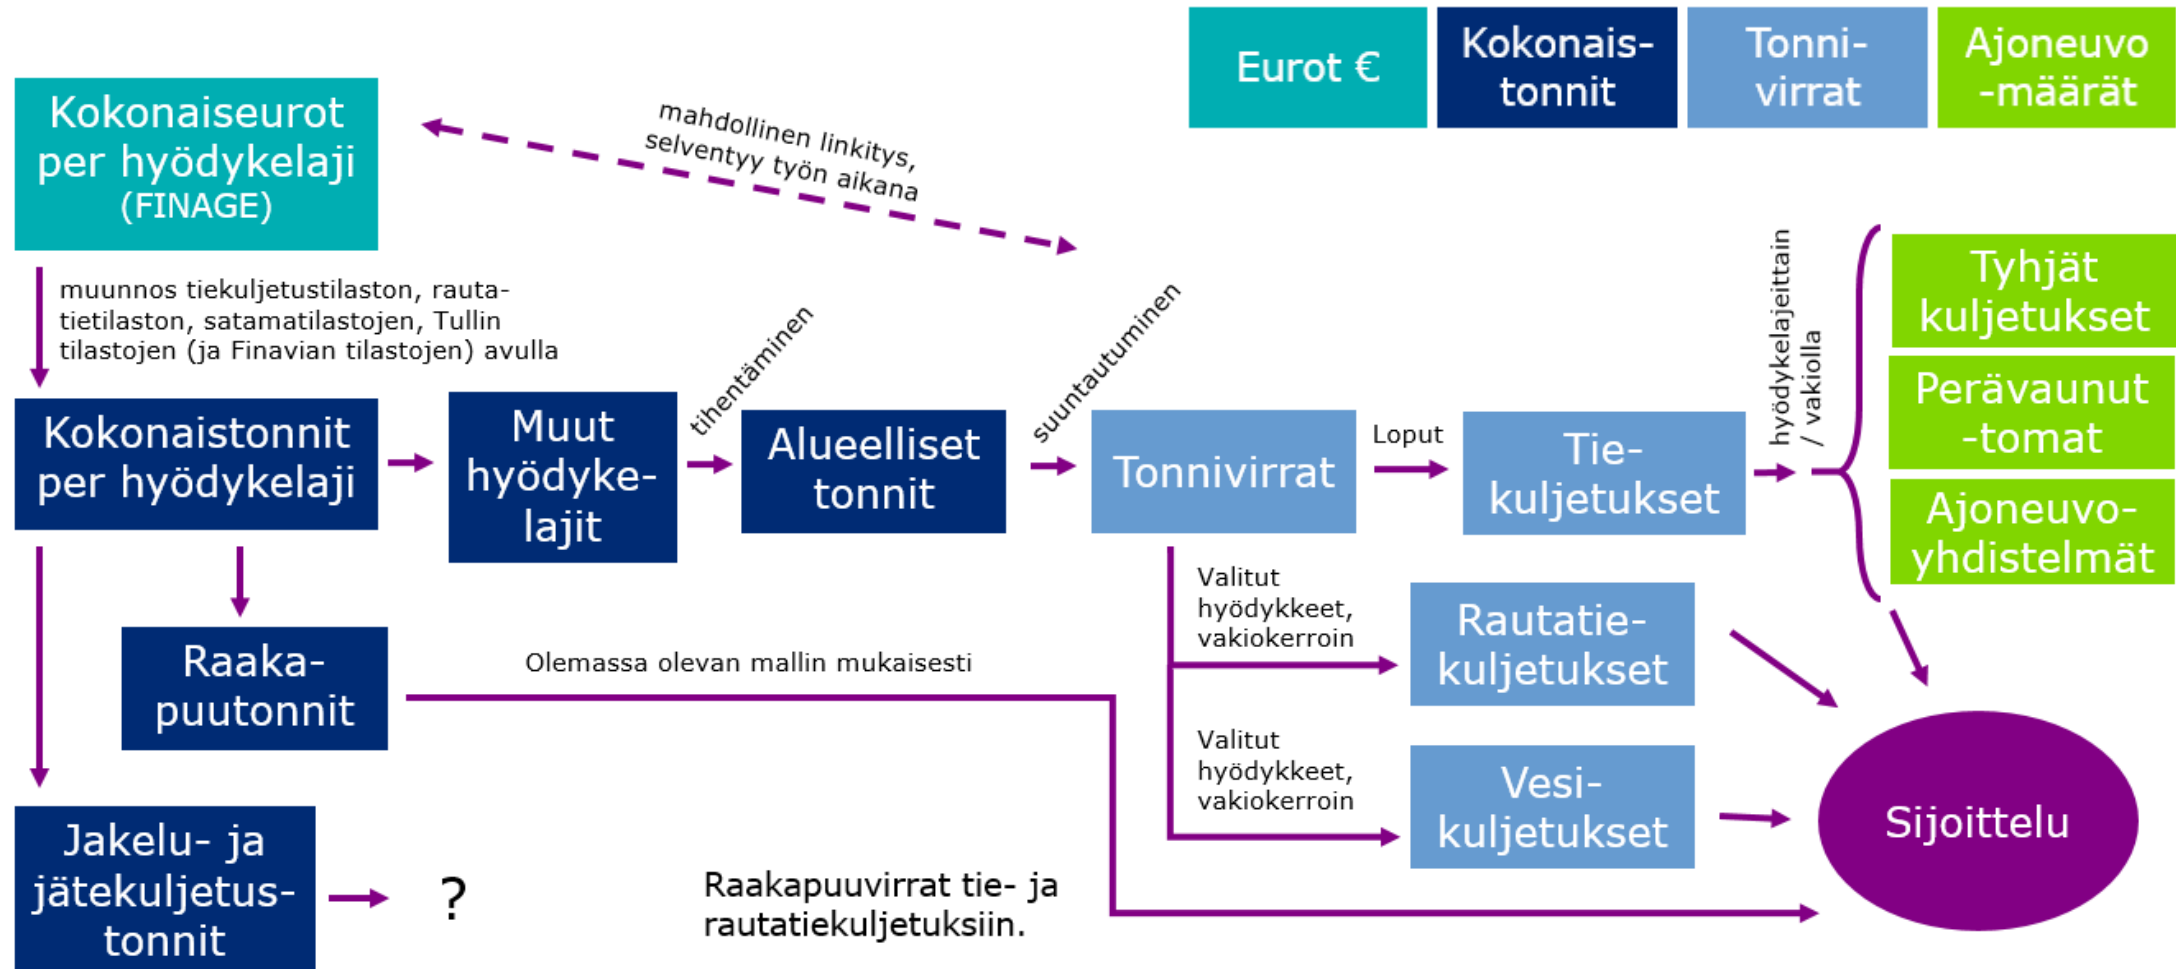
Eurot €

Kokonaistonnit

Tonnivirrat

Ajoneuvo-määrät

Kokonaiseurot per hyödykelaji (FINAGE)

mahdollinen linkitys, selventyy työn aikana

muunnos tiekuljetustilaston, rautatietilaston, satamatilastojen, Tullin tilastojen (ja Finavian tilastojen) avulla

Kokonaistonnit per hyödykelaji

Muut hyödykelajit

tihentäminen

Alueelliset tonnit

suuntautuminen

Tonnivirrat

Loput

Tiekuljetukset

hyödykelajeittain / vakiolla

Tyhjät kuljetukset

Perävaunut -tomat

Ajoneuvoyhdistelmät

Valitut hyödykkeet, vakiokerroin

Rautatiekuljetukset

Raakapuutonnit

Olemassa olevan mallin mukaisesti

Valitut hyödykkeet, vakiokerroin

Vesikuljetukset

Sijoittelu

Jakelu- ja jätekuljetustonnit

?

Raakapuuvirrat tie- ja rautatiekuljetuksiin.